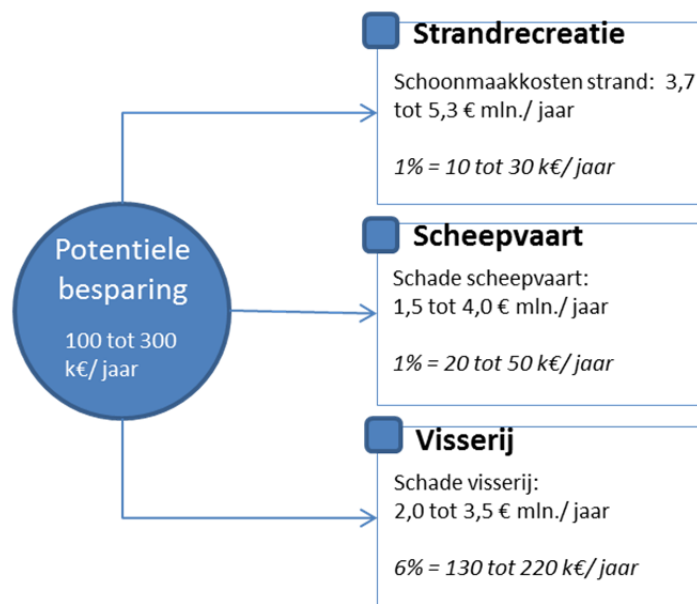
Potentiele besparing

100 tot 300 k€/ jaar

Strandrecreatie

Schoonmaakkosten strand: 3,7 tot 5,3 € mln./ jaar

*1% = 10 tot 30 k€/ jaar*

Scheepvaart

Schade scheepvaart: 1,5 tot 4,0 € mln./ jaar

*1% = 20 tot 50 k€/ jaar*

Visserij

Schade visserij: 2,0 tot 3,5 € mln./ jaar

*6% = 130 tot 220 k€/ jaar*